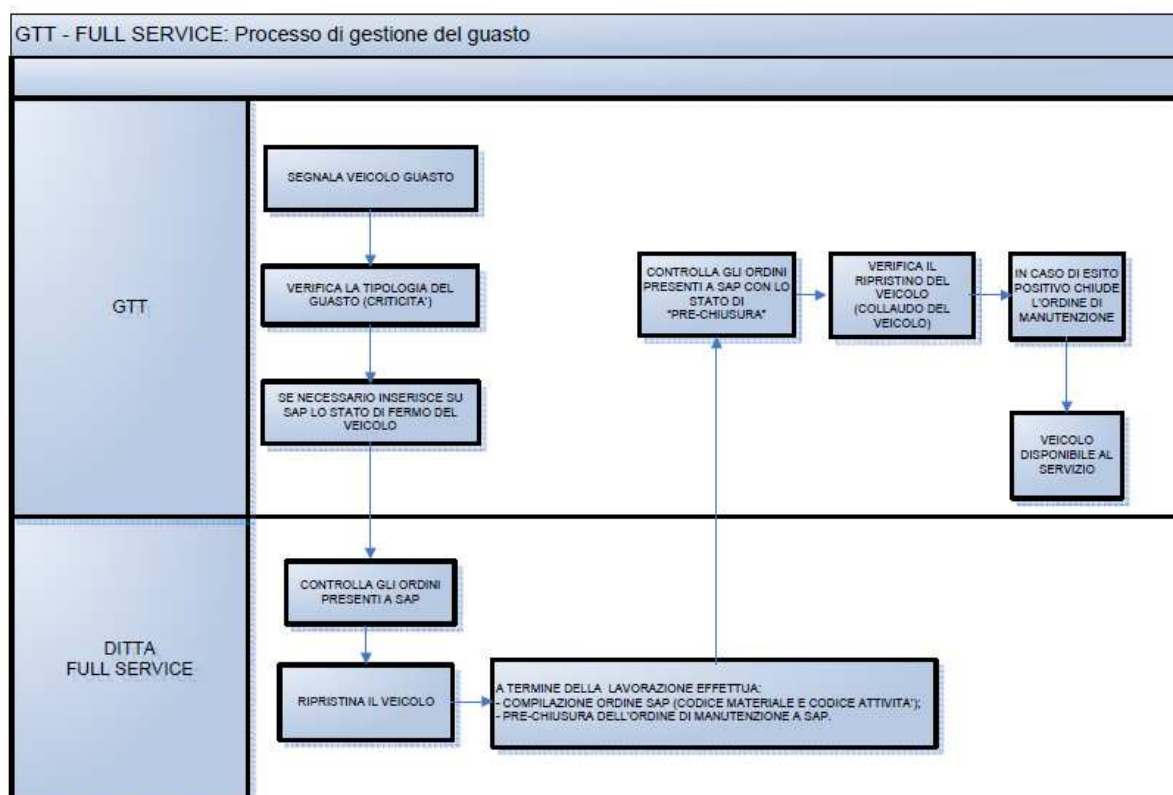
GTT - FULL SERVICE: Processo di gestione del guasto

GTT

SEGNALA VEICOLO GUASTO

VERIFICA LA TIPOLOGIA DEL GUASTO (CRITICITA')

SE NECESSARIO INSERISCE SU SAP LO STATO DI FERMO DEL VEICOLO

CONTROLLA GLI ORDINI PRESENTI A SAP CON LO STATO DI "PRE-CHIUSURA"

VERIFICA IL RIPRISTINO DEL VEICOLO (COLLAUDO DEL VEICOLO)

IN CASO DI ESITO POSITIVO CHIUDE L'ORDINE DI MANUTENZIONE

VEICOLO DISPONIBILE AL SERVIZIO

DITTA FULL SERVICE

CONTROLLA GLI ORDINI PRESENTI A SAP

RIPRISTINA IL VEICOLO

A TERMINE DELLA LAVORAZIONE EFFETTUA:
- COMPILAZIONE ORDINE SAP (CODICE MATERIALE E CODICE ATTIVITA');
- PRE-CHIUSURA DELL'ORDINE DI MANUTENZIONE A SAP.